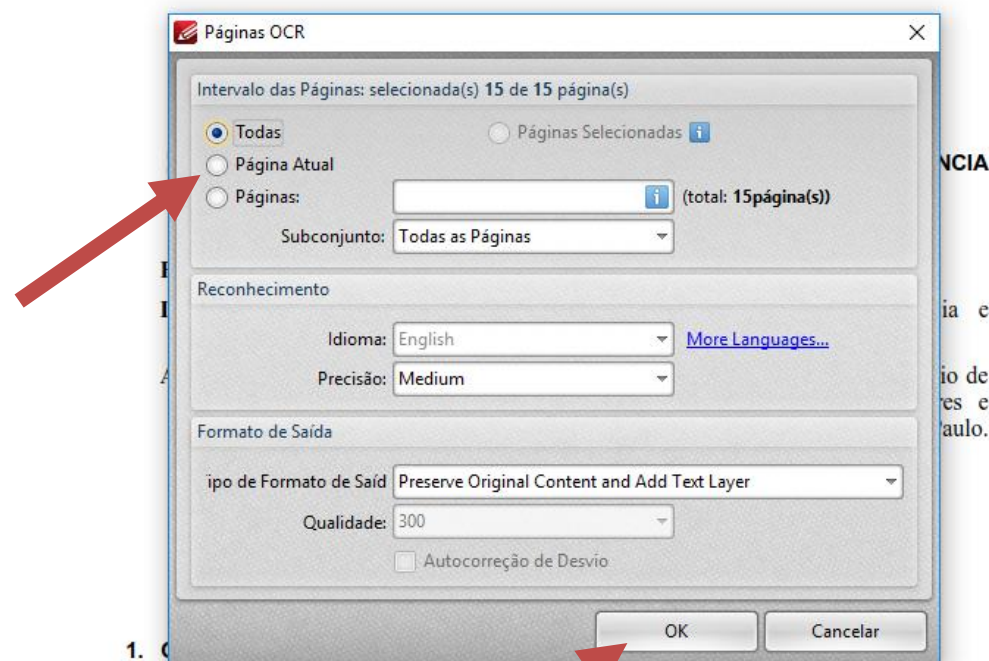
Páginas OCR

Intervalo das Páginas: selecionada(s) 15 de 15 página(s)

Todas

Páginas Selecionadas

Página Atual

Páginas:

(total: 15página(s))

Subconjunto: Todas as Páginas

Reconhecimento

Idioma: English

More Languages...

Precisão: Medium

Formato de Saída

ipo de Formato de Saíd Preserve Original Content and Add Text Layer

Qualidade: 300

Autocorreção de Desvio

OK

Cancelar

NCIA

ia e

io de
res e
aulo.

1. C